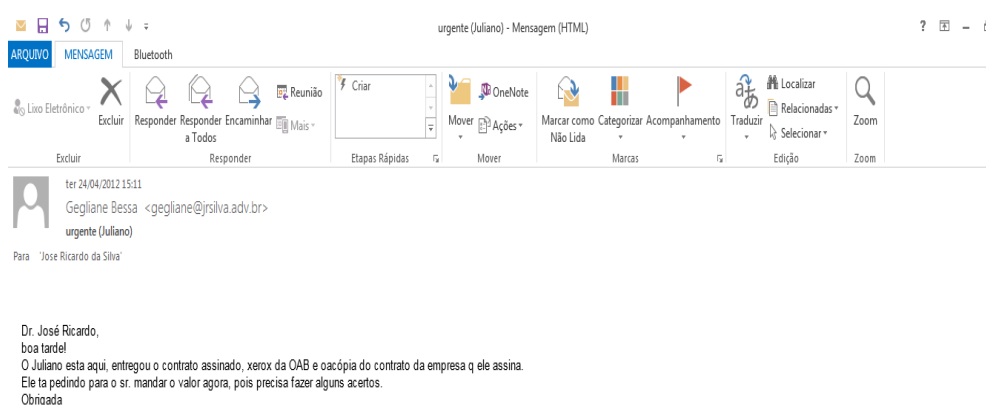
urgente (Juliano) - Mensagem (HTML)

? 

ARQUIVO MENSAGEM Bluetooth

Lixo Eletrônico Excluir
Excluir

Responder Responder a Todos Encaminhar Reunião Mais
Responder

Criar
Etapas Rápidas

Mover OneNote Ações
Mover

Marcar como Não Lida Categorizar Acompanhamento
Marcas

Traduzir Localizar Relacionadas Selecionar
Edição

Zoom
Zoom

ter 24/04/2012 15:11
Gegliane Bessa <gegliane@jrsilva.adv.br>
urgente (Juliano)

Para 'Jose Ricardo da Silva'

Dr. José Ricardo,
boa tarde!
O Juliano esta aqui, entregou o contrato assinado, xerox da OAB e oacópia do contrato da empresa q ele assina.
Ele ta pedindo para o sr. mandar o valor agora, pois precisa fazer alguns acertos.
Obrigada